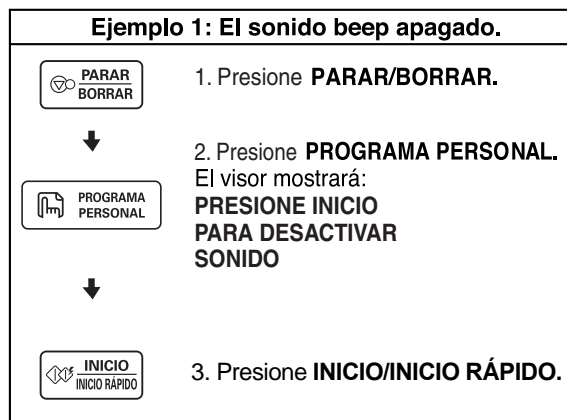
Ejemplo 1: El sonido beep apagado.

PARAR
BORRAR

1. Presione PARAR/BORRAR.

PROGRAMA
PERSONAL

2. Presione PROGRAMA PERSONAL. El visor mostrará:
PRESIONE INICIO
PARA DESACTIVAR
SONIDO

INICIO
INICIO RÁPIDO

3. Presione INICIO/INICIO RÁPIDO.